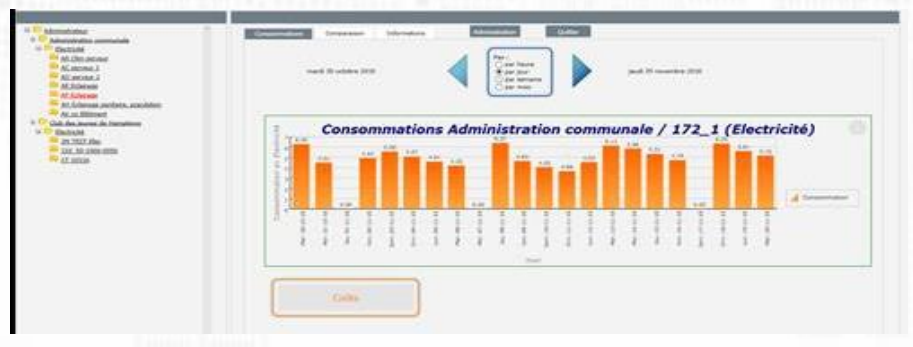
Administrateur
Administration communale
Electricité
A0 Chn service
A1 service 1
A2 service 2
A3 Eclairage
A4 Eclairage
A5 Eclairage
A6 Eclairage
Club des jeunes
Electricité
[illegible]
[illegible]
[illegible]

Consommations | Comparaison | Informations | Administration | Quitter

mardi 30 octobre 2018

Par :
par heure
par jour
par semaine
par mois

jeudi 29 novembre 2018

Consommations Administration communale / 172_1 (Electricité)

Consommation

Date

Code